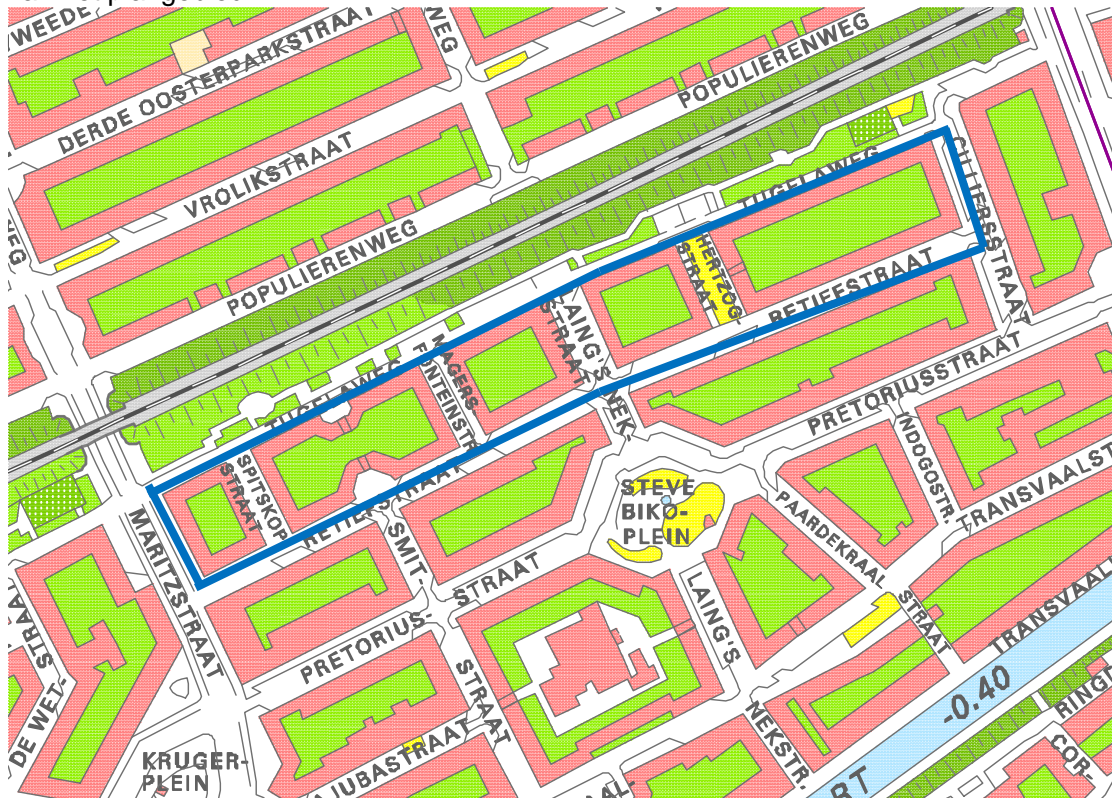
WEEDE
DERDE OOSTERPARKSTRAAT
WEG
POPULIERENWEG
VROLIKSTRAAT
POPULIERENWEG
TUGELAWEG
CILLIERSSTRAAT
HERTZOG-STRAAT
RETIEFSTRAAT
LAING'S-STRAAT
MAGERSFONTEINSTR.
TUGELAWEG
LAING'S NEK-
PRETORIUSSTRAAT
SPITSKOPSTRAAT
RETIEFSTRAAT
STEVE BIKO-PLEIN
INDOGOSTR.
PAARDEKRAALSTRAAT
TRANSVAALSTR.
MARITZSTRAAT
SMIT-STRAAT
LAING'S NEKSTR.
TRANSVAAL
PRETORIUSSTRAAT
-0.40
RT
RING
DE WET-STRAAT
KRUGERPLEIN
JUBASTRAAT
COR-